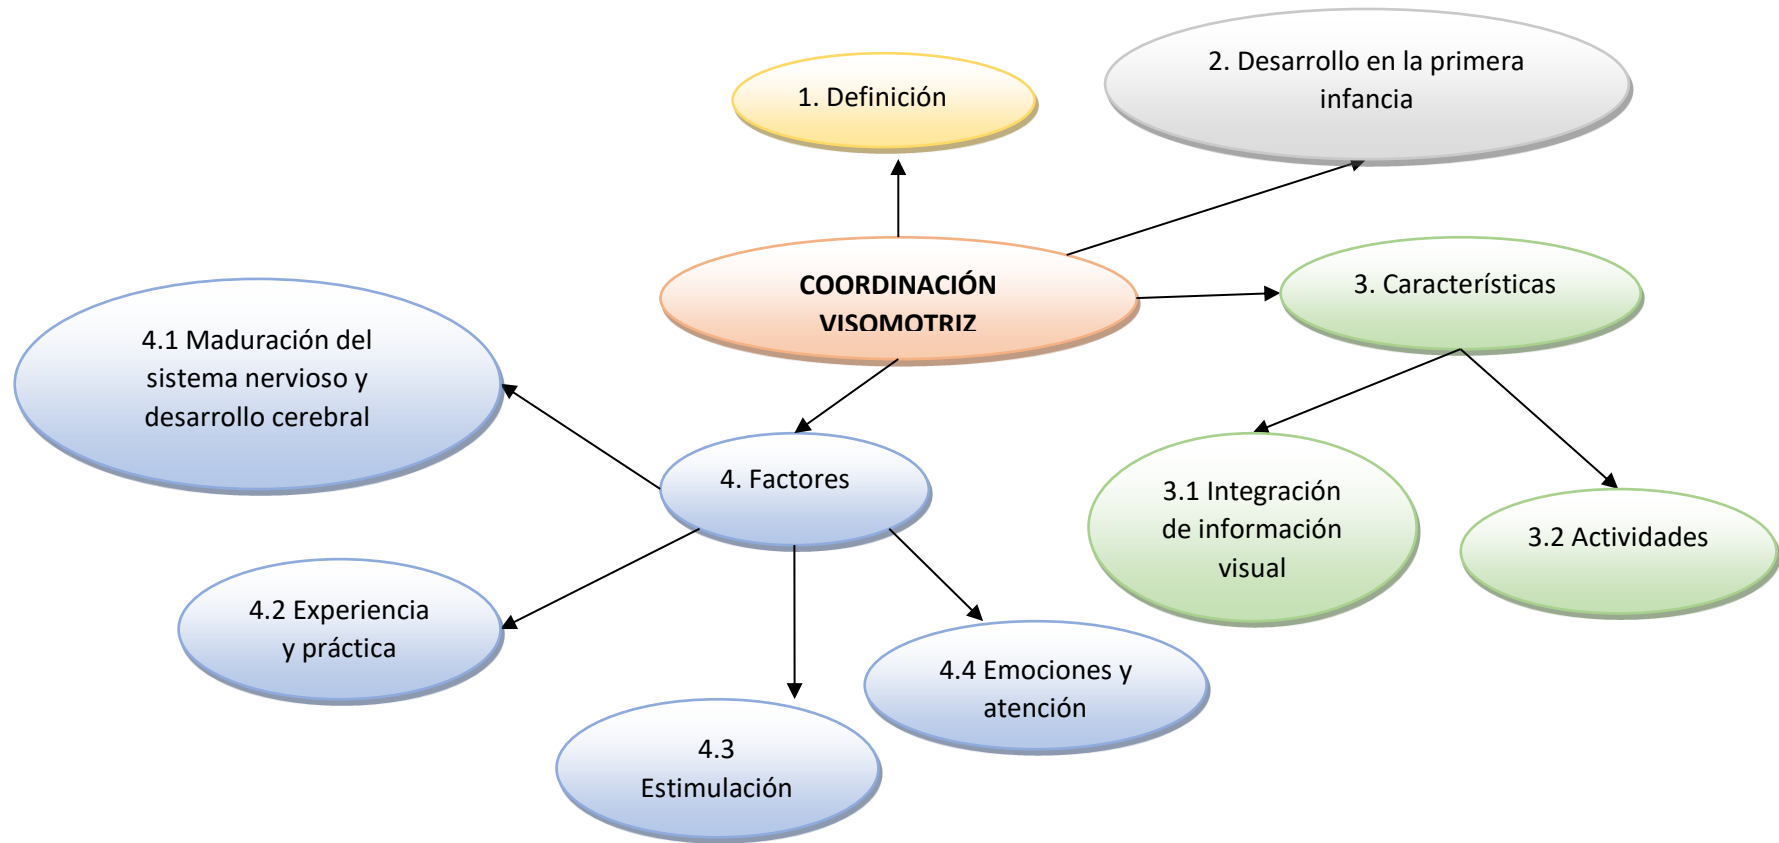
1. Definición

2. Desarrollo en la primera infancia

COORDINACIÓN VISOMOTRIZ

3. Características

3.1 Integración de información visual

3.2 Actividades

4. Factores

4.1 Maduración del sistema nervioso y desarrollo cerebral

4.2 Experiencia y práctica

4.3 Estimulación

4.4 Emociones y atención